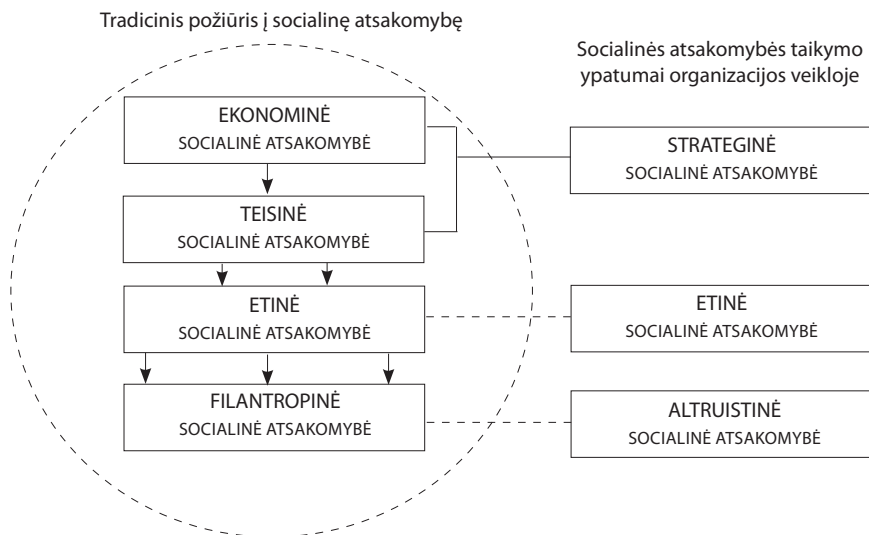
Tradicinis požiūris į socialinę atsakomybę

Socialinės atsakomybės taikymo ypatumai organizacijos veikloje

EKONOMINĖ
SOCIALINĖ ATSAKOMYBĖ

TEISINĖ
SOCIALINĖ ATSAKOMYBĖ

ETINĖ
SOCIALINĖ ATSAKOMYBĖ

FILANTROPINĖ
SOCIALINĖ ATSAKOMYBĖ

STRATEGINĖ
SOCIALINĖ ATSAKOMYBĖ

ETINĖ
SOCIALINĖ ATSAKOMYBĖ

ALTRUISTINĖ
SOCIALINĖ ATSAKOMYBĖ